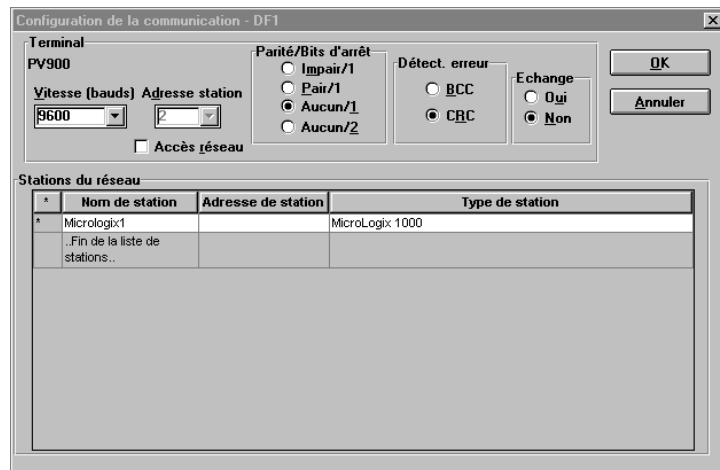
Configuration de la communication - DF1

Terminal
PV900
Vitesse (bauds) Adresse station
9600
2
Accès réseau

Parité/Bits d'arrêt
Impair/1
Pair/1
Aucun/1
Aucun/2

Détect. erreur
BCC
CRC

Echange
Oui
Non

OK
Annuler

Stations du réseau

| * | Nom de station | Adresse de station | Type de station |
|---|---|---|---|
| * | Micrologix1 | | MicroLogix 1000 |
| | ..Fin de la liste de stations.. | | |